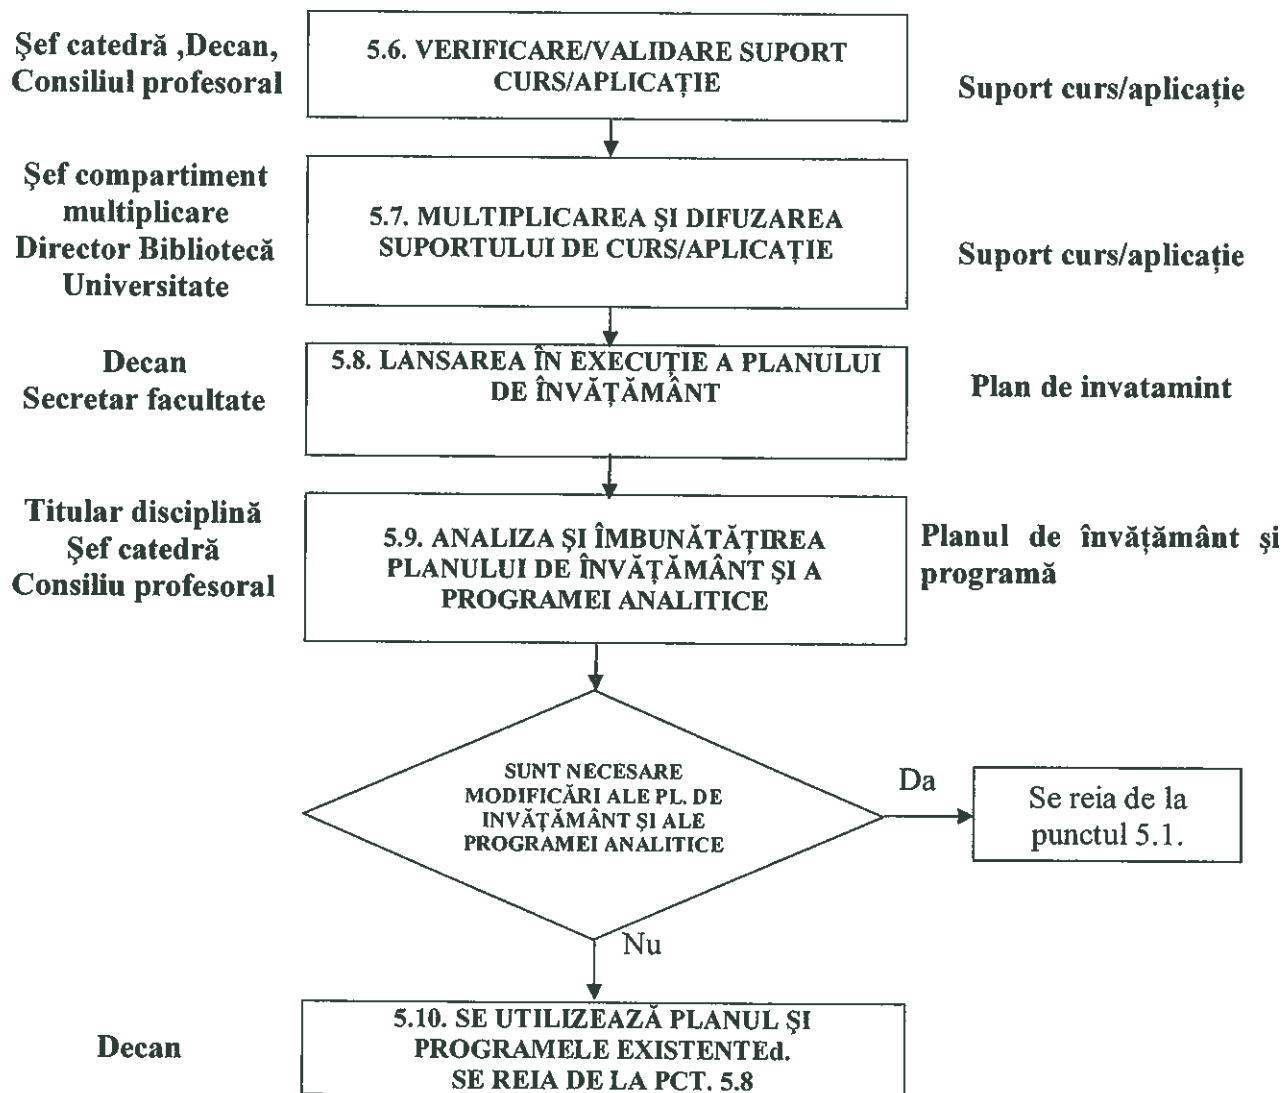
Şef catedră ,Decan, Consiliul profesoral

5.6. VERIFICARE/VALIDARE SUPORT CURS/APLICAȚIE

Suport curs/aplicație

Şef compartiment multiplicare Director Bibliotecă Universitate

5.7. MULTIPLICAREA ŞI DIFUZAREA SUPORTULUI DE CURS/APLICAȚIE

Suport curs/aplicație

Decan Secretar facultate

5.8. LANSAREA ÎN EXECUȚIE A PLANULUI DE ÎNVĂȚĂMÂNT

Plan de invatamint

Titular disciplină Şef catedră Consiliu profesoral

5.9. ANALIZA ŞI ÎMBUNĂTĂȚIREA PLANULUI DE ÎNVĂȚĂMÂNT ŞI A PROGRAMEI ANALITICE

Planul de învățământ şi programă

SUNT NECESARE MODIFICĂRI ALE PL. DE INVĂȚĂMÂNT ŞI ALE PROGRAMEI ANALITICE

Da

Se reia de la punctul 5.1.

Nu

Decan

5.10. SE UTILIZEAZĂ PLANUL ŞI PROGRAMELE EXISTENTEd. SE REIA DE LA PCT. 5.8